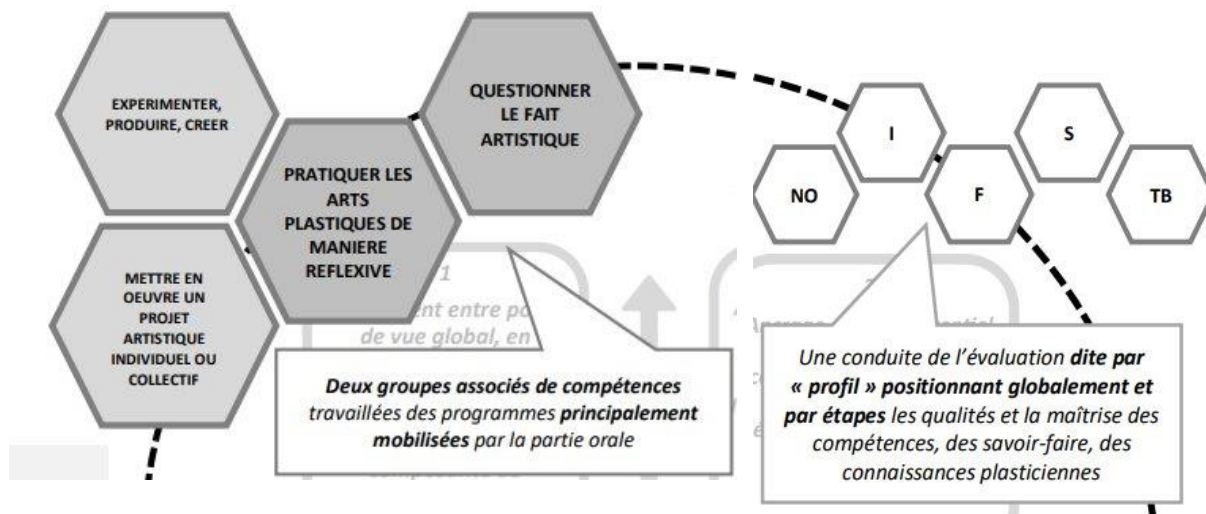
EXPERIMENTER, PRODUIRE, CREER

QUESTIONNER LE FAIT ARTISTIQUE

PRATIQUER LES ARTS PLASTIQUES DE MANIERE REFLEXIVE

METTRE EN OEUVRE UN PROJET ARTISTIQUE INDIVIDUEL OU COLLECTIF

1

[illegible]ent entre po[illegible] de vue global, en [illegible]

Deux groupes associés de compétences travaillées des programmes principalement mobilisées par la partie orale

I

S

NO

F

TB

Une conduite de l'évaluation dite par « profil » positionnant globalement et par étapes les qualités et la maîtrise des compétences, des savoir-faire, des connaissances plasticiennes